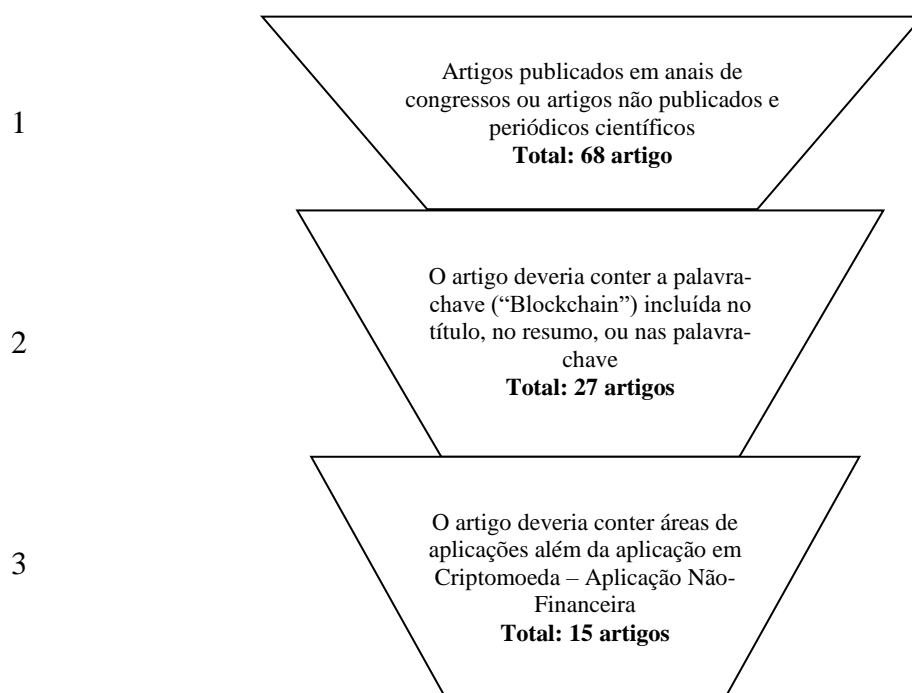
1

Artigos publicados em anais de congressos ou artigos não publicados e periódicos científicos
**Total: 68 artigo**

2

O artigo deveria conter a palavra-chave ("Blockchain") incluída no título, no resumo, ou nas palavra-chave
**Total: 27 artigos**

3

O artigo deveria conter áreas de aplicações além da aplicação em Criptomoeda – Aplicação Não-Financeira
**Total: 15 artigos**